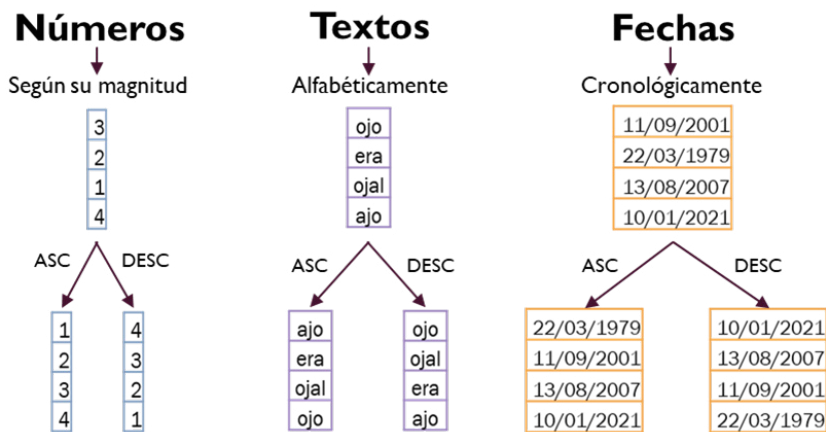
Números

Según su magnitud

3
2
1
4

ASC DESC

1
2
3
4

4
3
2
1

Textos

Alfabéticamente

ojo
era
ojal
ajo

ASC DESC

ajo
era
ojal
ojo

ojo
ojal
era
ajo

Fechas

Cronológicamente

11/09/2001
22/03/1979
13/08/2007
10/01/2021

ASC DESC

22/03/1979
11/09/2001
13/08/2007
10/01/2021

10/01/2021
13/08/2007
11/09/2001
22/03/1979